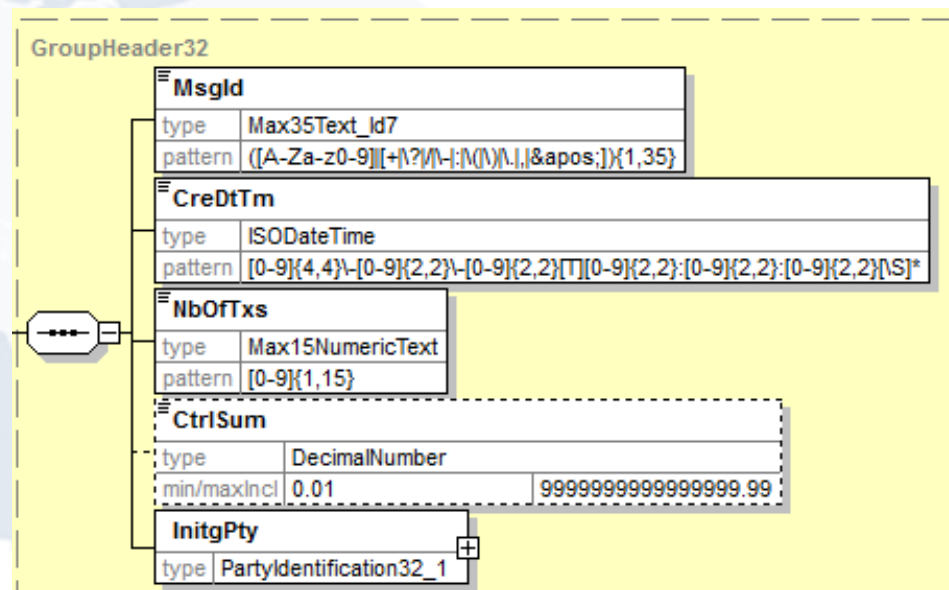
GroupHeader32

MsgId

| type | Max35Text_Id7 |
|---|---|
| pattern | ([A-Za-z0-9]|[+|\?|/|\-|:|\(|\)|\.|,|&apos;]){1,35} |

CreDtTm

| type | ISODateTime |
|---|---|
| pattern | [0-9]{4,4}\-[0-9]{2,2}\-[0-9]{2,2}[T][0-9]{2,2}:[0-9]{2,2}:[0-9]{2,2}[\S]* |

NbOfTxs

| type | Max15NumericText |
|---|---|
| pattern | [0-9]{1,15} |

CtrlSum

| type | DecimalNumber | |
|---|---|---|
| min/maxIncl | 0.01 | 9999999999999999.99 |

InitgPty

| type | PartyIdentification32_1 |
|---|---|